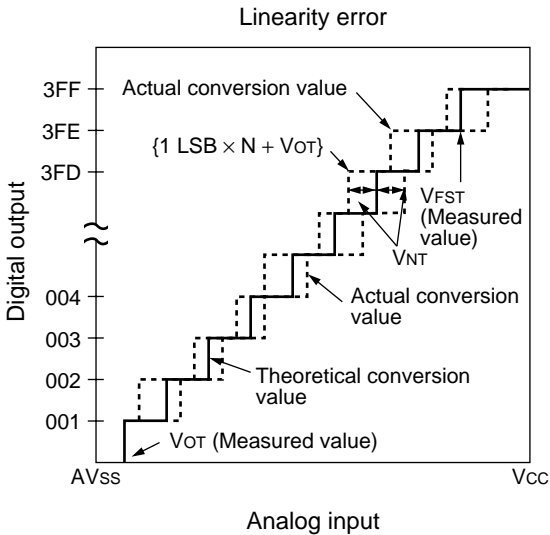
Linearity error

3FF
3FE
3FD
004
003
002
001

Digital output

Actual conversion value

{1 LSB × N + VOT}

VFST (Measured value)

VNT

Actual conversion value

Theoretical conversion value

VOT (Measured value)

AVSS

VCC

Analog input